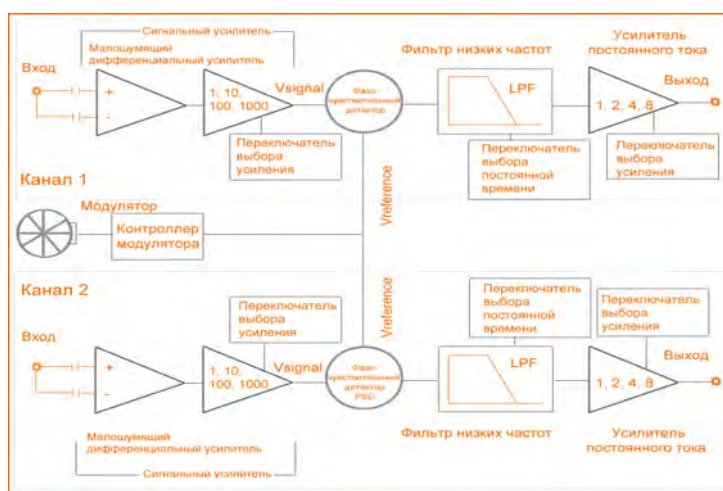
Сигнальный усилитель

Малошумящий дифференциальный усилитель

Вход

+

-

1, 10, 100, 1000

Vsignal

Фазо-чувствительный детектор

Переключатель выбора усиления

Фильтр низких частот

LPF

Переключатель выбора постоянной времени

Усилитель постоянного тока

Выход

1, 2, 4, 8

Переключатель выбора усиления

Канал 1

Vreference

Модулятор

Контроллер модулятора

Канал 2

Vreference

Переключатель выбора усиления

Переключатель выбора постоянной времени

Переключатель выбора усиления

Вход

+

-

1, 10, 100, 1000

Vsignal

Фазо-чувствительный детектор PSD

LPF

Выход

1, 2, 4, 8

Малошумящий дифференциальный усилитель

Сигнальный усилитель

Фильтр низких частот

Усилитель постоянного тока